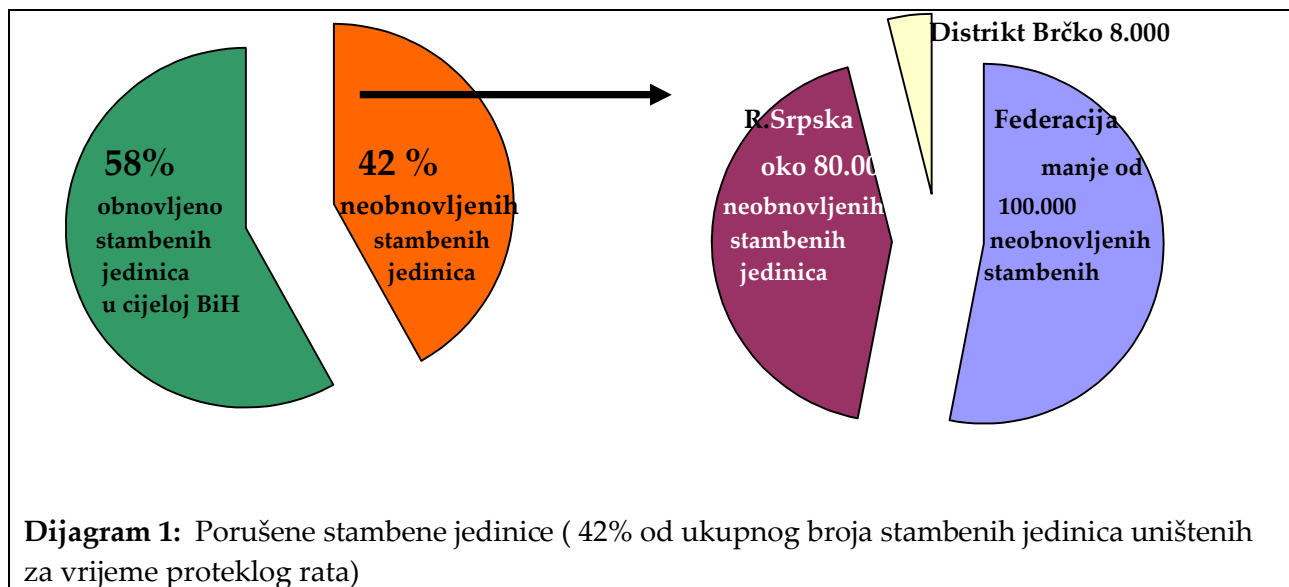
58% obnovljeno stambenih jedinica u cijeloj BiH

42 % neobnovljenih stambenih jedinica

Distrikt Brčko 8.000

R.Srpska oko 80.00 neobnovljenih stambenih jedinica

Federacija manje od 100.000 neobnovljenih stambenih

**Dijagram 1:** Porušene stambene jedinice ( 42% od ukupnog broja stambenih jedinica uništenih za vrijeme proteklog rata)